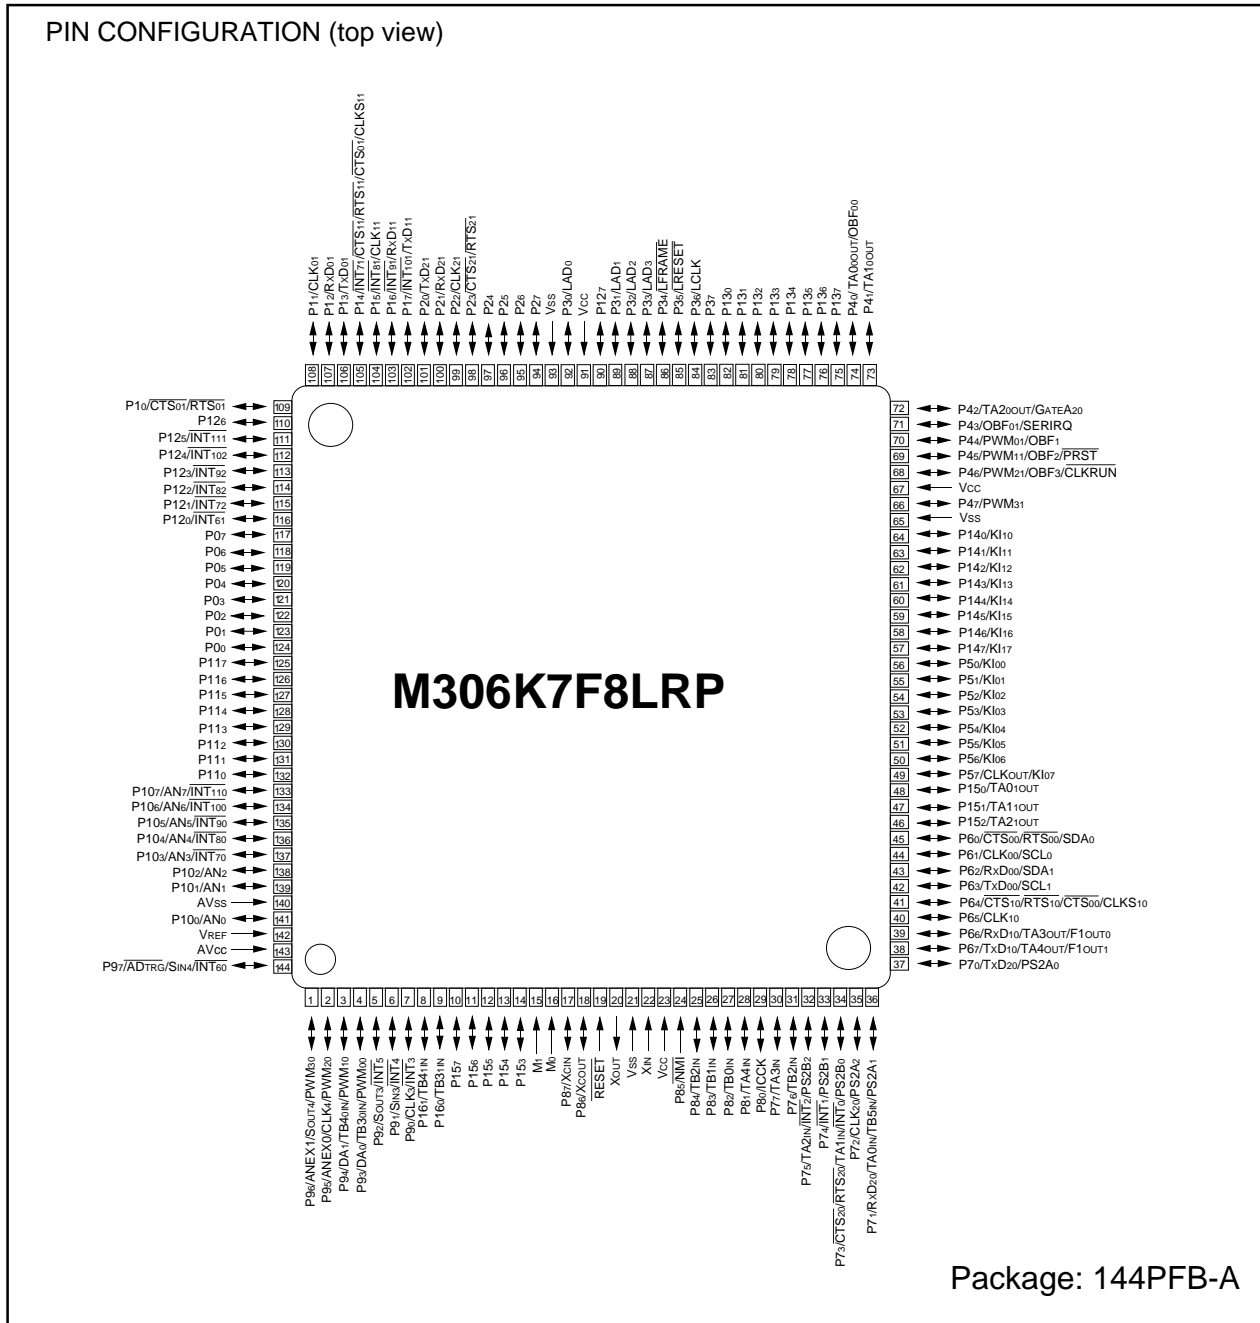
PIN CONFIGURATION (top view)

P1$_1$/CLK$_{01}$
P1$_2$/RxD$_{01}$
P1$_3$/TxD$_{01}$
P1$_4$/$\overline{INT_{71}}$/$\overline{CTS_{11}}$/$\overline{RTS_{11}}$/$\overline{CTS_{01}}$/CLKS$_{11}$
P1$_5$/$\overline{INT_{81}}$/CLK$_{11}$
P1$_6$/$\overline{INT_{91}}$/RxD$_{11}$
P1$_7$/$\overline{INT_{101}}$/TxD$_{11}$
P2$_0$/TxD$_{21}$
P2$_1$/RxD$_{21}$
P2$_2$/CLK$_{21}$
P2$_3$/$\overline{CTS_{21}}$/RTS$_{21}$
P2$_4$
P2$_5$
P2$_6$
P2$_7$
Vss
P3$_0$/LAD$_0$
Vcc
P12$_7$
P3$_1$/LAD$_1$
P3$_2$/LAD$_2$
P3$_3$/LAD$_3$
P3$_4$/$\overline{LFRAME}$
P3$_5$/$\overline{LRESET}$
P3$_6$/LCLK
P3$_7$
P13$_0$
P13$_1$
P13$_2$
P13$_3$
P13$_4$
P13$_5$
P13$_6$
P13$_7$
P4$_0$/ TA0$_{0OUT}$/OBF$_{00}$
P4$_1$/TA1$_{0OUT}$

108 107 106 105 104 103 102 101 100 99 98 97 96 95 94 93 92 91 90 89 88 87 86 85 84 83 82 81 80 79 78 77 76 75 74 73

P1$_0$/$\overline{CTS_{01}}$/RTS$_{01}$ 109
P12$_6$ 110
P12$_5$/$\overline{INT_{111}}$ 111
P12$_4$/$\overline{INT_{102}}$ 112
P12$_3$/$\overline{INT_{92}}$ 113
P12$_2$/$\overline{INT_{82}}$ 114
P12$_1$/$\overline{INT_{72}}$ 115
P12$_0$/$\overline{INT_{61}}$ 116
P0$_7$ 117
P0$_6$ 118
P0$_5$ 119
P0$_4$ 120
P0$_3$ 121
P0$_2$ 122
P0$_1$ 123
P0$_0$ 124
P11$_7$ 125
P11$_6$ 126
P11$_5$ 127
P11$_4$ 128
P11$_3$ 129
P11$_2$ 130
P11$_1$ 131
P11$_0$ 132
P10$_7$/AN$_7$/$\overline{INT_{110}}$ 133
P10$_6$/AN$_6$/$\overline{INT_{100}}$ 134
P10$_5$/AN$_5$/$\overline{INT_{90}}$ 135
P10$_4$/AN$_4$/$\overline{INT_{80}}$ 136
P10$_3$/AN$_3$/$\overline{INT_{70}}$ 137
P10$_2$/AN$_2$ 138
P10$_1$/AN$_1$ 139
AVss 140
P10$_0$/AN$_0$ 141
V$_{REF}$ 142
AVcc 143
P9$_7$/$\overline{AD_{TRG}}$/S$_{IN4}$/$\overline{INT_{60}}$ 144

72 P4$_2$/TA2$_{0OUT}$/GATEA$_{20}$
71 P4$_3$/OBF$_{01}$/SERIRQ
70 P4$_4$/PWM$_{01}$/OBF$_1$
69 P4$_5$/PWM$_{11}$/OBF$_2$/$\overline{PRST}$
68 P4$_6$/PWM$_{21}$/OBF$_3$/$\overline{CLKRUN}$
67 Vcc
66 P4$_7$/PWM$_{31}$
65 Vss
64 P14$_0$/KI$_{10}$
63 P14$_1$/KI$_{11}$
62 P14$_2$/KI$_{12}$
61 P14$_3$/KI$_{13}$
60 P14$_4$/KI$_{14}$
59 P14$_5$/KI$_{15}$
58 P14$_6$/KI$_{16}$
57 P14$_7$/KI$_{17}$
56 P5$_0$/KI$_{00}$
55 P5$_1$/KI$_{01}$
54 P5$_2$/KI$_{02}$
53 P5$_3$/KI$_{03}$
52 P5$_4$/KI$_{04}$
51 P5$_5$/KI$_{05}$
50 P5$_6$/KI$_{06}$
49 P5$_7$/CLK$_{OUT}$/KI$_{07}$
48 P15$_0$/TA0$_{1OUT}$
47 P15$_1$/TA1$_{1OUT}$
46 P15$_2$/TA2$_{1OUT}$
45 P6$_0$/$\overline{CTS_{00}}$/$\overline{RTS_{00}}$/SDA$_0$
44 P6$_1$/CLK$_{00}$/SCL$_0$
43 P6$_2$/RxD$_{00}$/SDA$_1$
42 P6$_3$/TxD$_{00}$/SCL$_1$
41 P6$_4$/$\overline{CTS_{10}}$/$\overline{RTS_{10}}$/$\overline{CTS_{00}}$/CLKS$_{10}$
40 P6$_5$/CLK$_{10}$
39 P6$_6$/RxD$_{10}$/TA3$_{OUT}$/F1$_{OUT0}$
38 P6$_7$/TxD$_{10}$/TA4$_{OUT}$/F1$_{OUT1}$
37 P7$_0$/TxD$_{20}$/PS2A$_0$

M306K7F8LRP

1 2 3 4 5 6 7 8 9 10 11 12 13 14 15 16 17 18 19 20 21 22 23 24 25 26 27 28 29 30 31 32 33 34 35 36

P9$_6$/ANEX1/S$_{OUT4}$/PWM$_{30}$
P9$_5$/ANEX0/CLK$_4$/PWM$_{20}$
P9$_4$/DA$_1$/TB4$_{0IN}$/PWM$_{10}$
P9$_3$/DA$_0$/TB3$_{0IN}$/PWM$_{00}$
P9$_2$/S$_{OUT3}$/$\overline{INT_5}$
P9$_1$/S$_{IN3}$/$\overline{INT_4}$
P9$_0$/CLK$_3$/$\overline{INT_3}$
P16$_1$/TB4$_{1IN}$
P16$_0$/TB3$_{1IN}$
P15$_7$
P15$_6$
P15$_5$
P15$_4$
P15$_3$
M$_1$
M$_0$
P8$_7$/X$_{CIN}$
P8$_6$/X$_{COUT}$
$\overline{RESET}$
X$_{OUT}$
Vss
X$_{IN}$
Vcc
P8$_5$/$\overline{NMI}$
P8$_4$/TB2$_{IN}$
P8$_3$/TB1$_{IN}$
P8$_2$/TB0$_{IN}$
P8$_1$/TA4$_{IN}$
P8$_0$/ICCK
P7$_7$/TA3$_{IN}$
P7$_6$/TB2$_{IN}$
P7$_5$/TA2$_{IN}$/$\overline{INT_2}$/PS2B$_2$
P7$_4$/$\overline{INT_1}$/PS2B$_1$
P7$_3$/$\overline{CTS_{20}}$/$\overline{RTS_{20}}$/TA1$_{IN}$/$\overline{INT_0}$/PS2B$_0$
P7$_2$/CLK$_{20}$/PS2A$_2$
P7$_1$/RxD$_{20}$/TA0$_{IN}$/TB5$_{IN}$/PS2A$_1$

Package: 144PFB-A